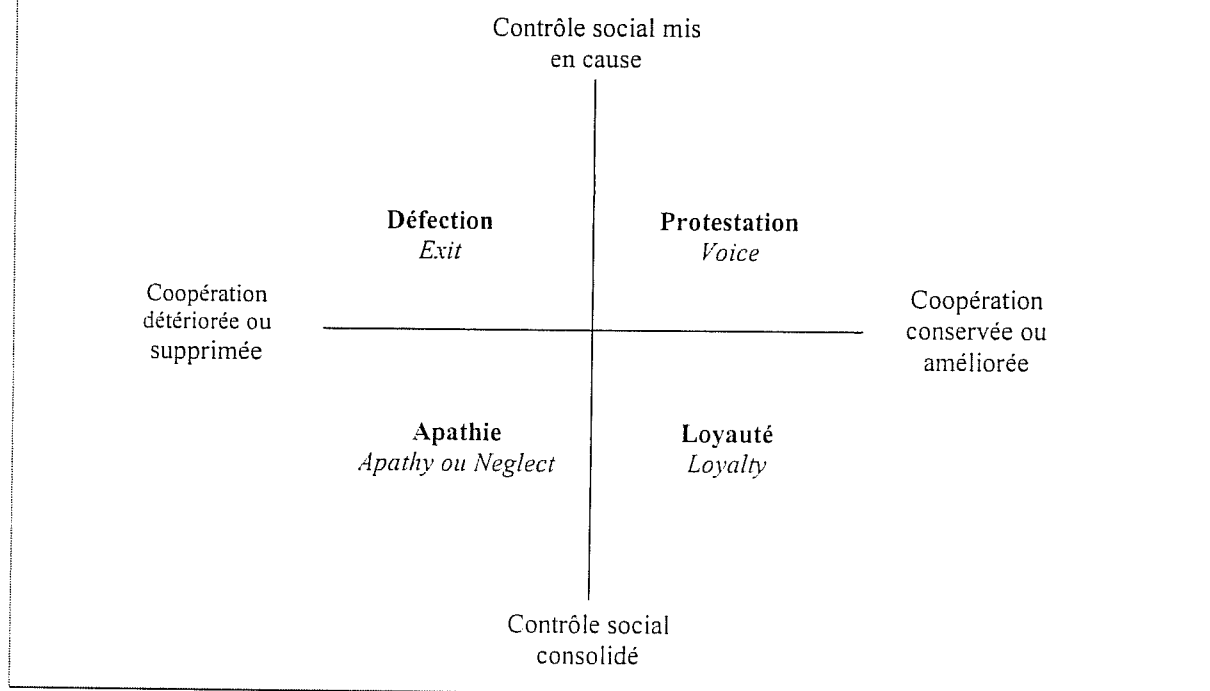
Contrôle social mis en cause

Défection
*Exit*

Protestation
*Voice*

Coopération détériorée ou supprimée

Coopération conservée ou améliorée

Apathie
*Apathy ou Neglect*

Loyauté
*Loyalty*

Contrôle social consolidé